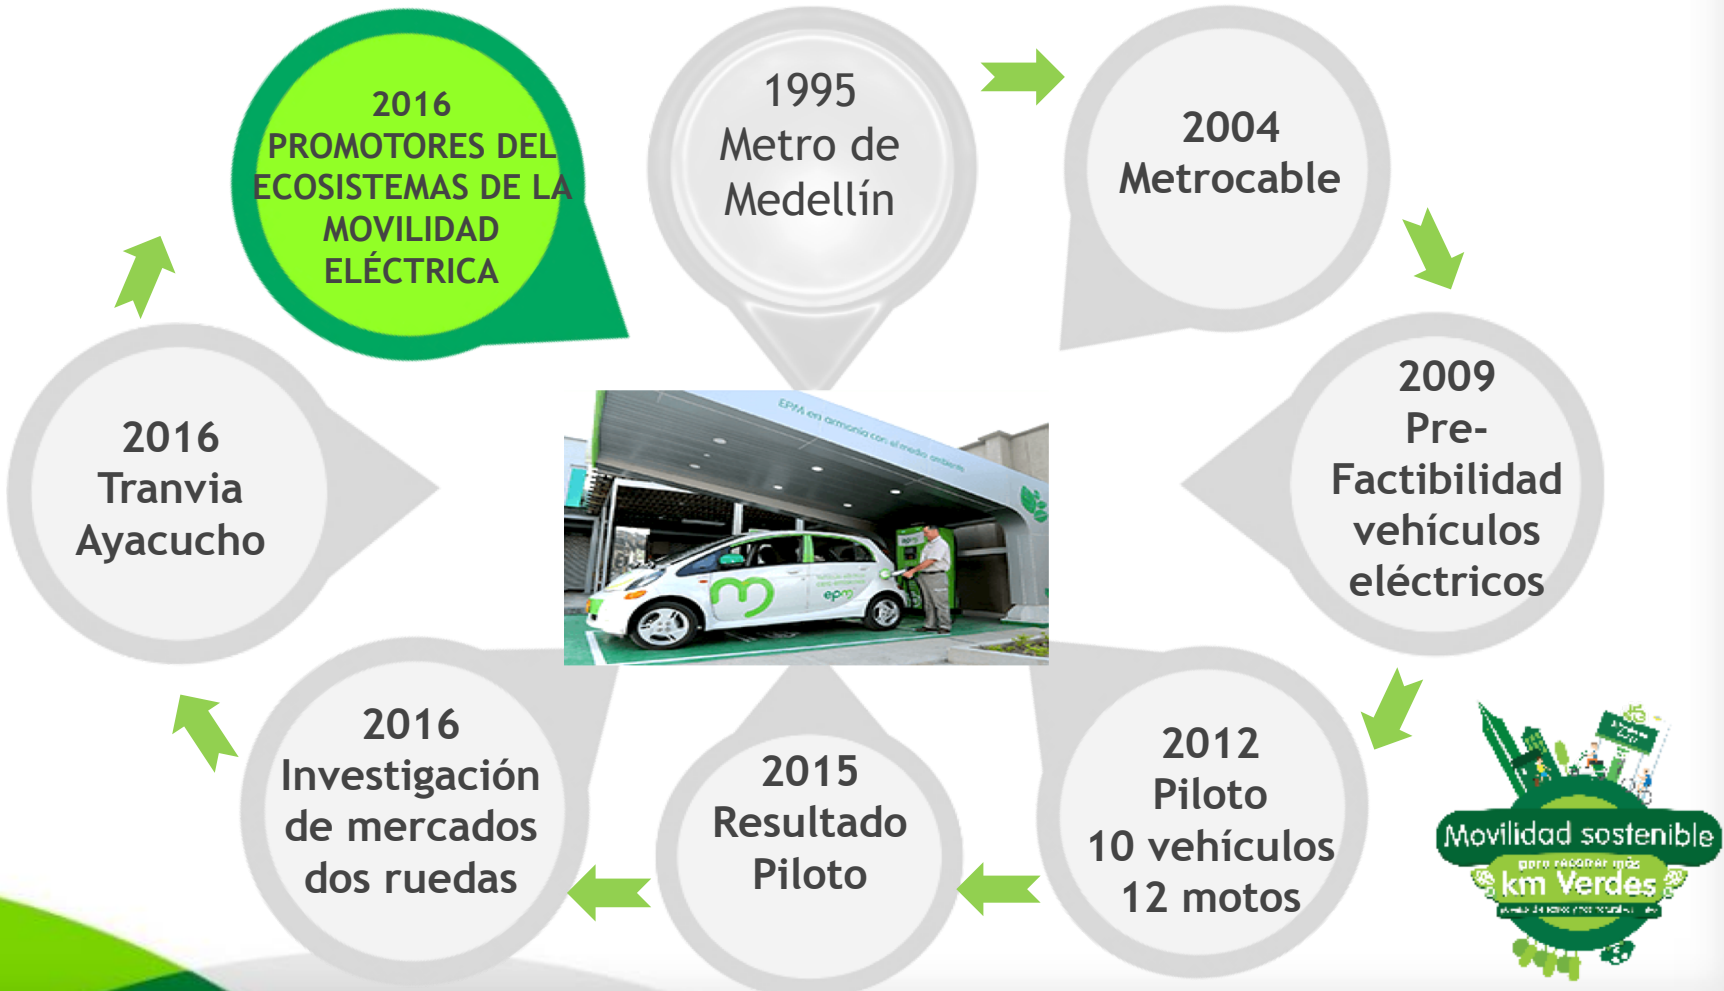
2016
PROMOTORES DEL ECOSISTEMAS DE LA MOVILIDAD ELÉCTRICA

1995
Metro de Medellín

2004
Metrocable

2009
Pre-Factibilidad vehículos eléctricos

2012
Piloto
10 vehículos
12 motos

2015
Resultado Piloto

2016
Investigación de mercados dos ruedas

2016
Tranvia Ayacucho

EPM en armonía con el medio ambiente

epm

Movilidad sostenible
para recorrer más
km Verdes
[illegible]